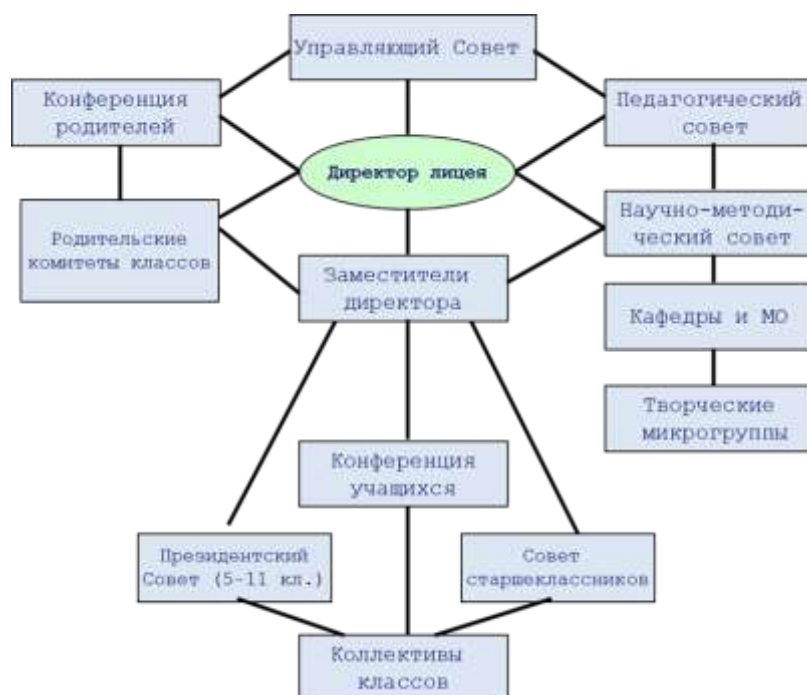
Управляющий Совет

Конференция родителей

Педагогический совет

Директор лицея

Родительские комитеты классов

Научно-методический совет

Заместители директора

Кафедры и МО

Творческие микрогруппы

Конференция учащихся

Президентский Совет (5-11 кл.)

Совет старшеклассников

Коллективы классов